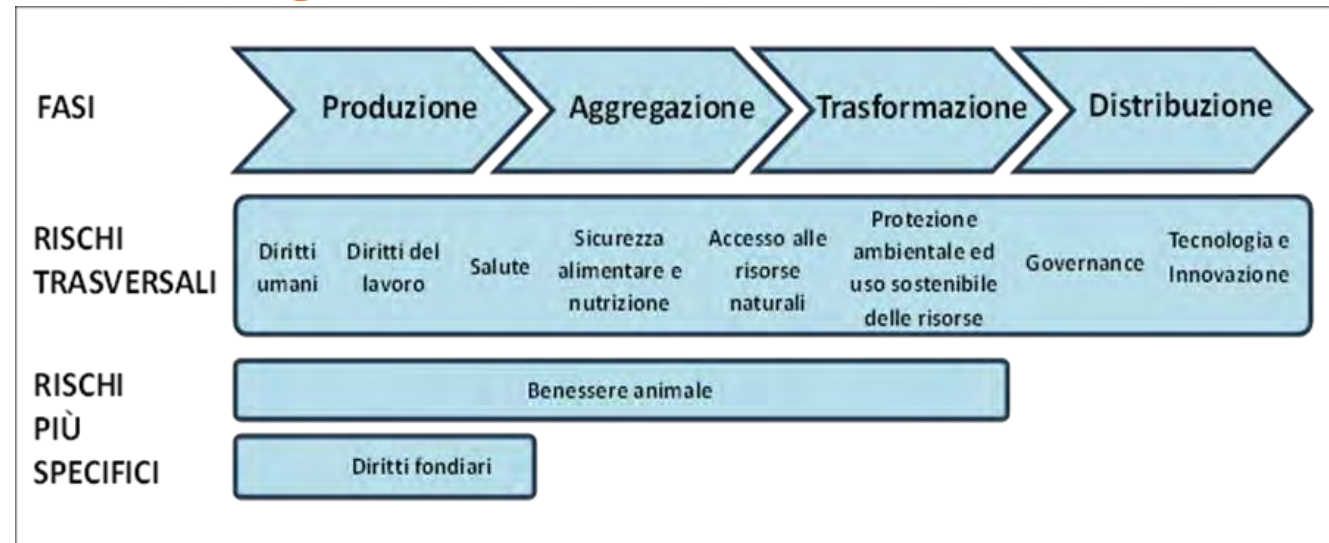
FASI

Produzione

Aggregazione

Trasformazione

Distribuzione

RISCHI TRASVERSALI

Diritti umani

Diritti del lavoro

Salute

Sicurezza alimentare e nutrizione

Accesso alle risorse naturali

Protezione ambientale ed uso sostenibile delle risorse

Governance

Tecnologia e Innovazione

RISCHI PIÙ SPECIFICI

Benessere animale

Diritti fondiari